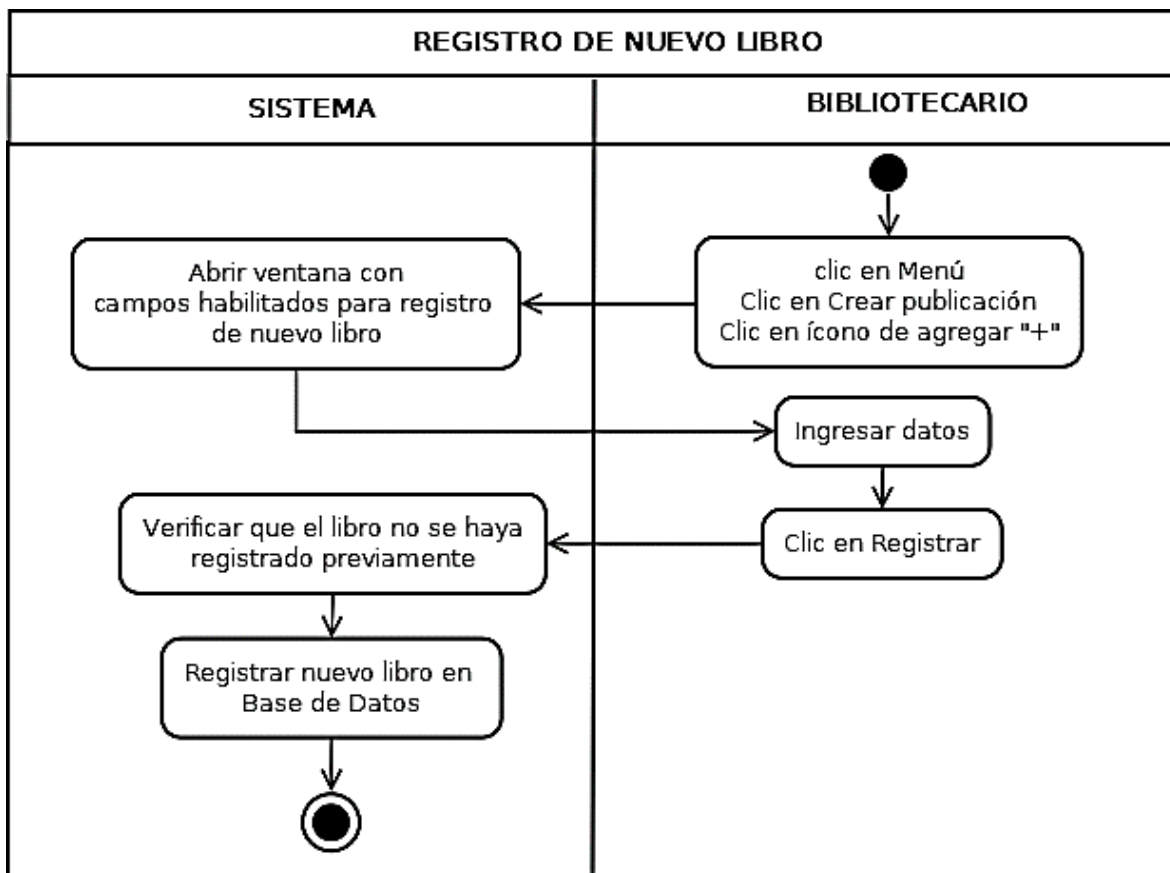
REGISTRO DE NUEVO LIBRO

SISTEMA

BIBLIOTECARIO

clic en Menú
Clic en Crear publicación
Clic en ícono de agregar "+"

Abrir ventana con campos habilitados para registro de nuevo libro

Ingresar datos

Clic en Registrar

Verificar que el libro no se haya registrado previamente

Registrar nuevo libro en Base de Datos